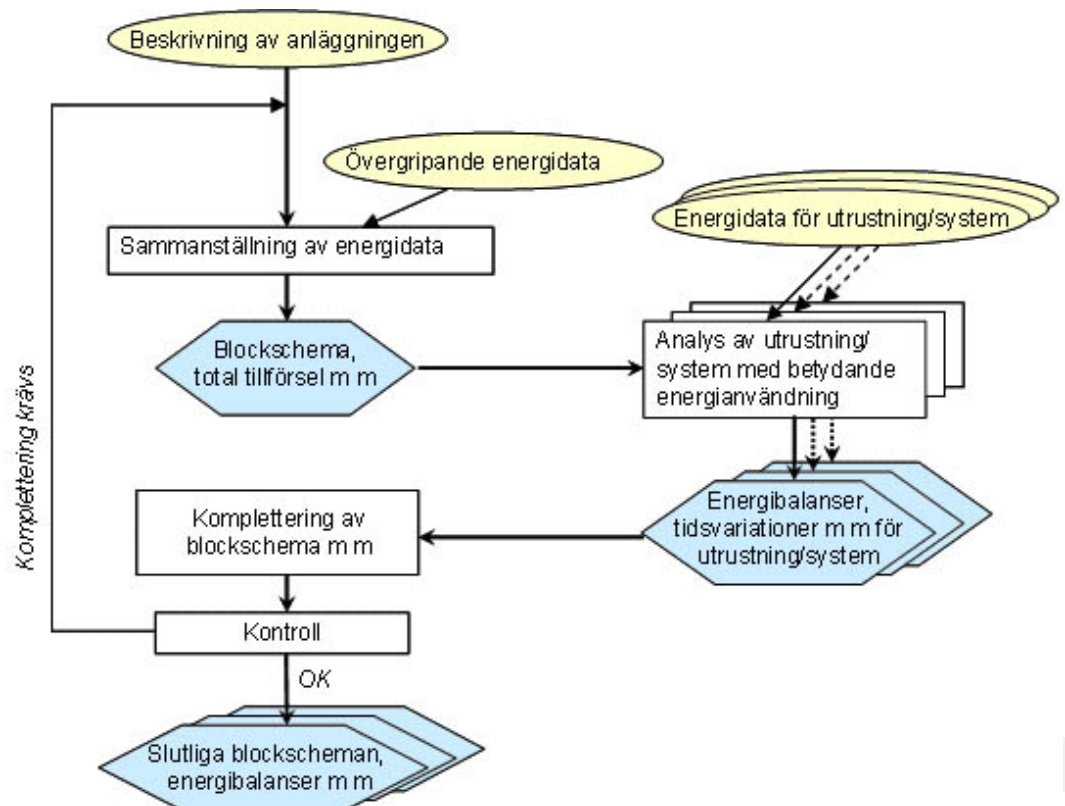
Beskrivning av anläggningen

Övergripande energidata

Energidata för utrustning/system

Sammanställning av energidata

Blockschema, total tillförsel m m

Analys av utrustning/ system med betydande energianvändning

Kompletteringkrävs

Energibalanser, tidsvariationer m m för utrustning/system

Komplettering av blockschema m m

Kontroll

OK

Slutliga blockscheman, energibalanser m m